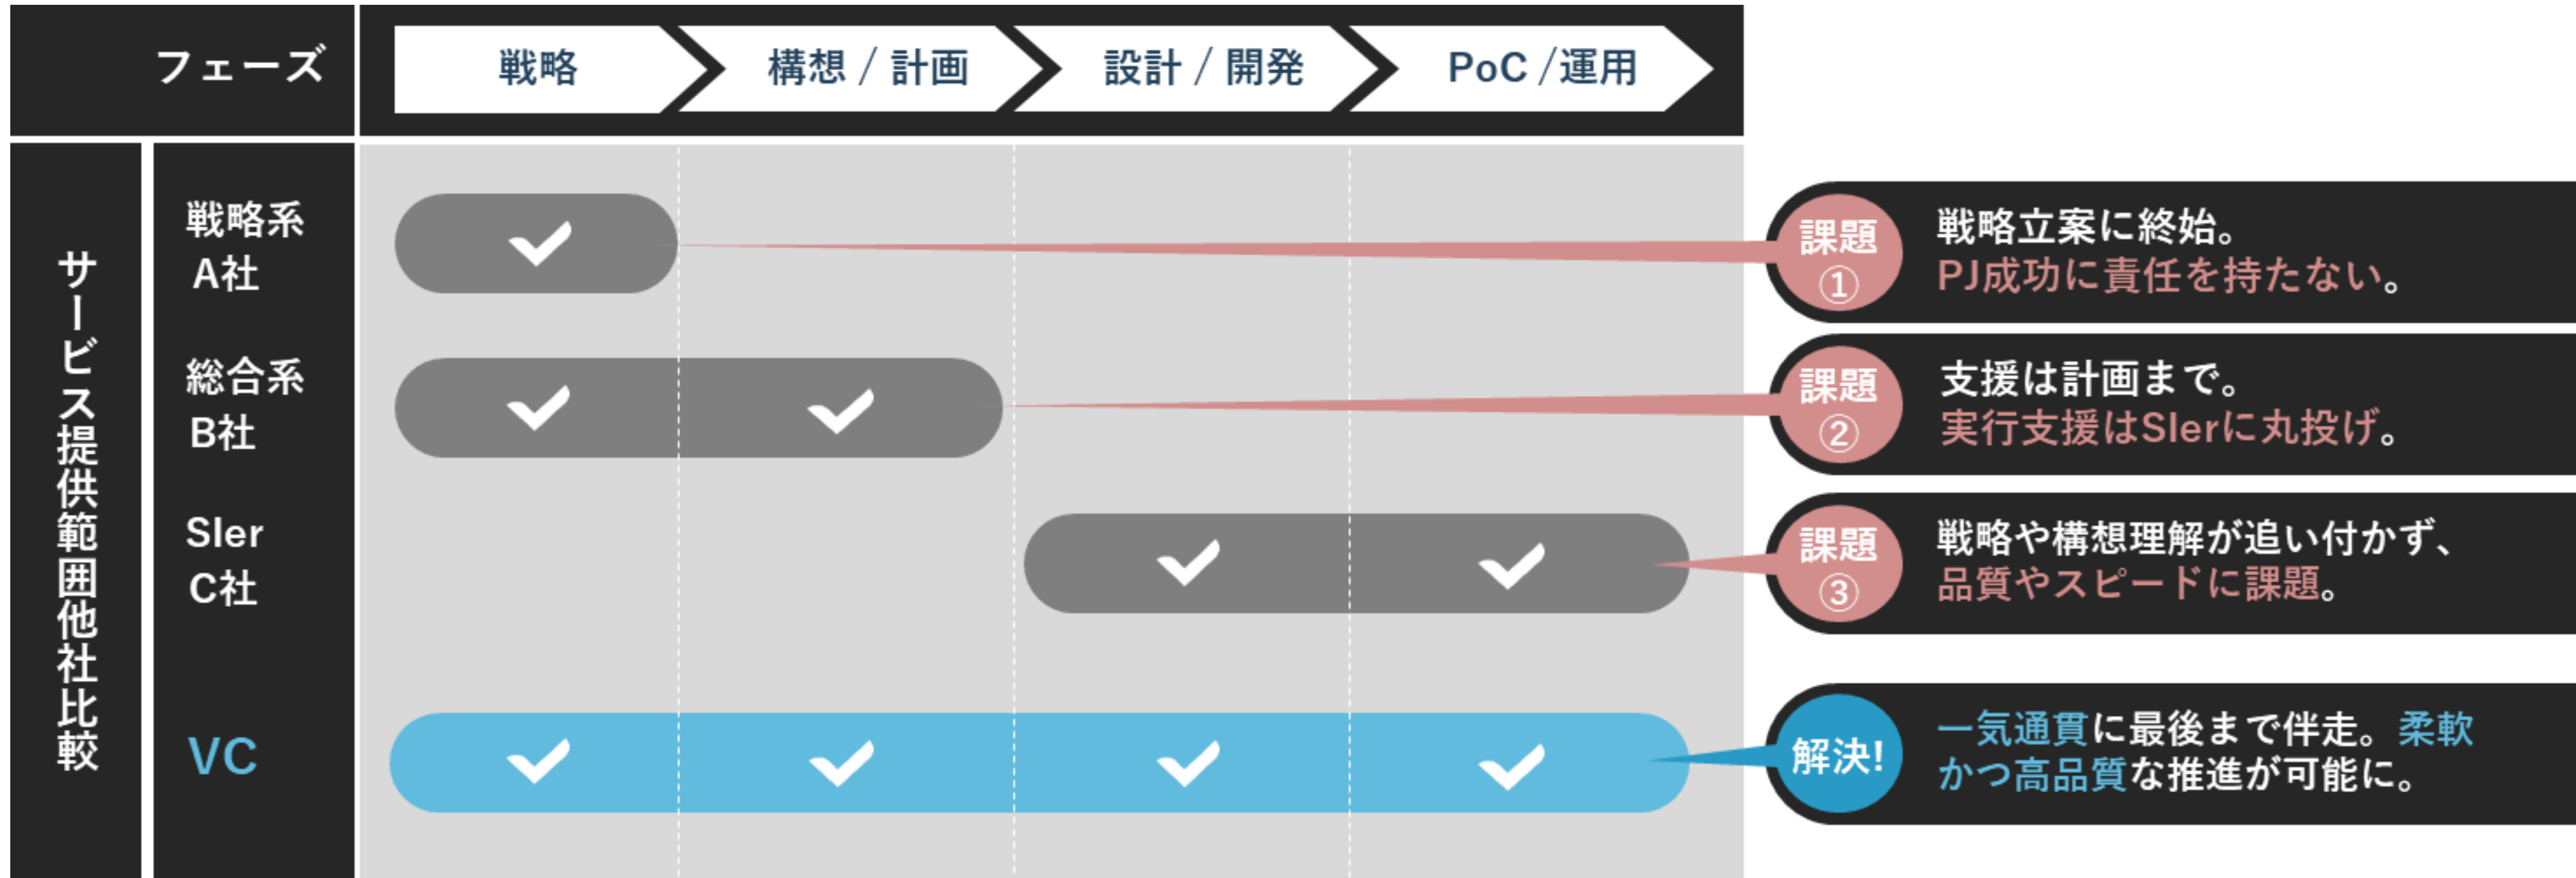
フェーズ

戦略

構想 / 計画

設計 / 開発

PoC /運用

サービス提供範囲他社比較

戦略系 A社

総合系 B社

SIer C社

VC

課題 ①
戦略立案に終始。
PJ成功に責任を持たない。

課題 ②
支援は計画まで。
実行支援はSIerに丸投げ。

課題 ③
戦略や構想理解が追い付かず、
品質やスピードに課題。

解決!
一気通貫に最後まで伴走。柔軟かつ高品質な推進が可能に。